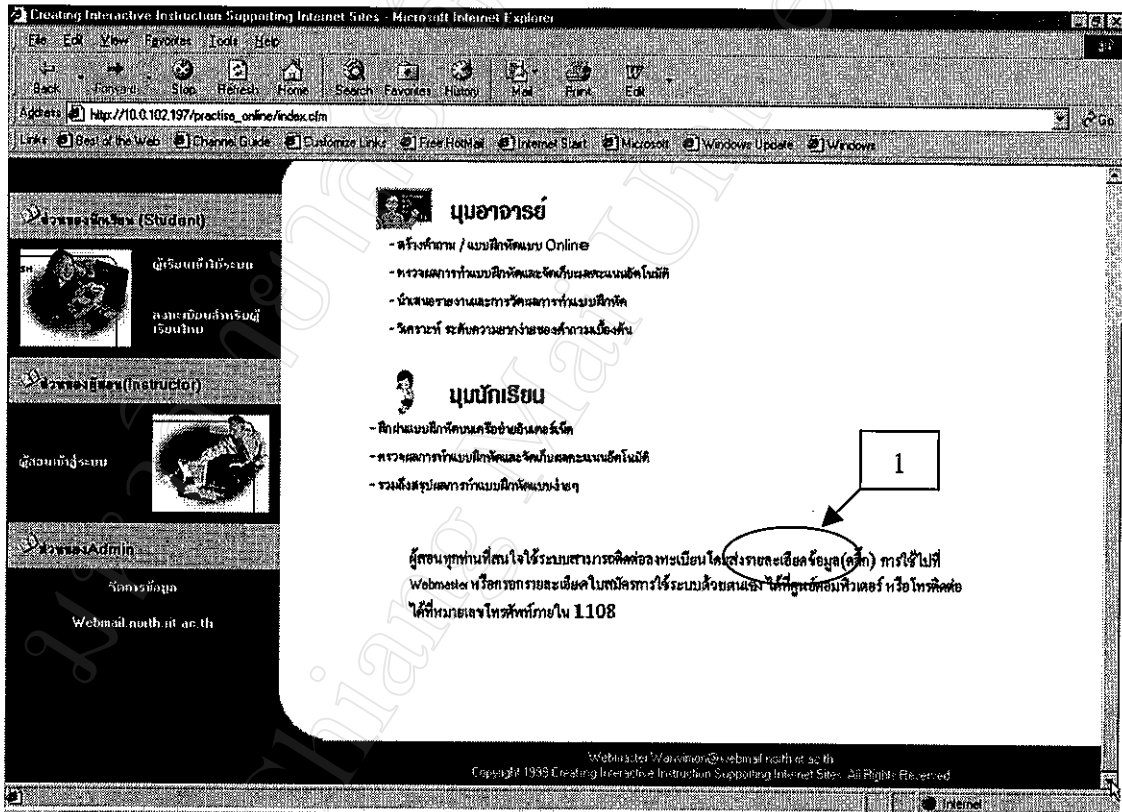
Creating Interactive Instruction Supporting Internet Sites - Microsoft Internet Explorer

File Edit View Favorites Tools Help

Back Forward Stop Refresh Home Search Favorites History Mail Print Edit

Address http://10.0.102.197/practise_online/index.cfm

Links Best of the Web Channel Guide Customize Links Free HotMail Internet Start Microsoft Windows Update Windows

ส่วนของนักเรียน (Student)

ผู้เรียนเข้าใช้ระบบ

ลงทะเบียนสำหรับผู้เรียนใหม่

ส่วนของผู้สอน (Instructor)

ผู้สอนเข้าสู่ระบบ

ส่วนของAdmin

จัดการข้อมูล

Webmail.north.rit.ac.th

มุมอาจารย์

- สร้างคำถาม / แบบฝึกหัดแบบ Online
- ตรวจผลการทำแบบฝึกหัดและจัดเก็บผลคะแนนอัตโนมัติ
- นำเสนอรายงานและการวัดผลการทำแบบฝึกหัด
- วิเคราะห์ ระดับความยากง่ายของคำถามเบื้องต้น

มุมนักเรียน

- ฝึกฝนแบบฝึกหัดบนเครือข่ายอินเตอร์เน็ต
- ตรวจผลการทำแบบฝึกหัดและจัดเก็บผลคะแนนอัตโนมัติ
- รวมถึงสรุปผลการทำแบบฝึกหัดแบบง่ายๆ

1

ผู้สอนทุกท่านที่สนใจใช้ระบบสามารถติดต่อลงทะเบียนได้ส่งรายละเอียดข้อมูล(คลิก) การใช้ไปที่ Webmaster หรือกรอกรายละเอียดในสมัครการใช้ระบบด้วยตนเอง ได้ที่ศูนย์คอมพิวเตอร์ หรือโทรติดต่อได้ที่หมายเลขโทรศัพท์ภายใน 1108

Webmaster Wanwimon@webmail.north.rit.ac.th
Copyright 1999 Creating Interactive Instruction Supporting Internet Sites. All Rights Reserved

Internet